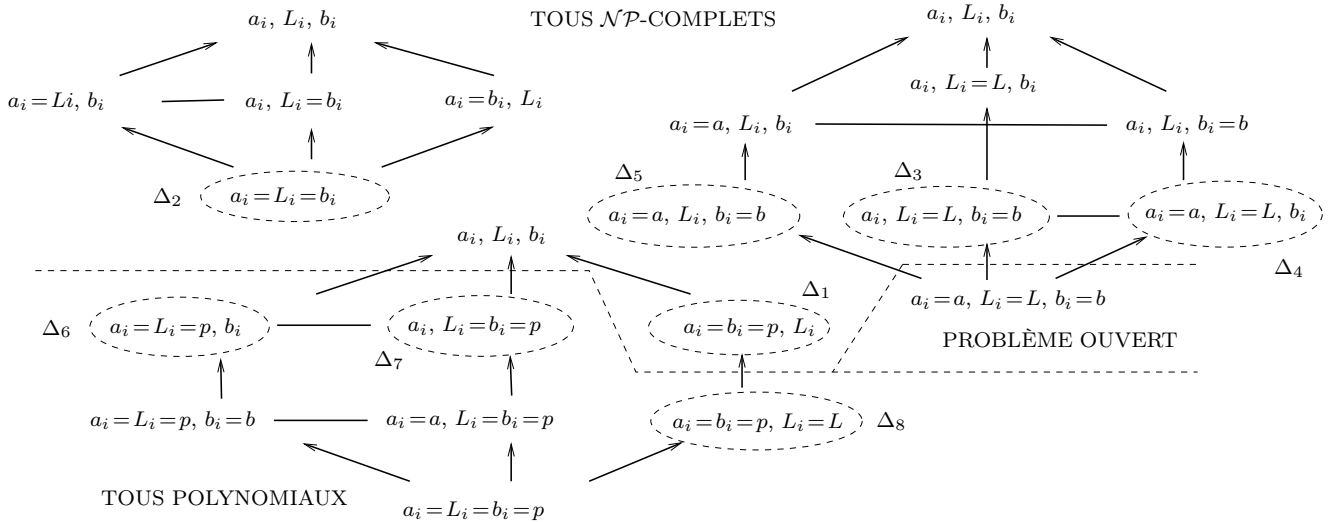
$a_i,\ L_i,\ b_i$

TOUS $\mathcal{NP}$-COMPLETS

$a_i,\ L_i,\ b_i$

$a_i = Li,\ b_i$

$a_i,\ L_i = b_i$

$a_i = b_i,\ L_i$

$a_i,\ L_i = L,\ b_i$

$a_i = a,\ L_i,\ b_i$

$a_i,\ L_i,\ b_i = b$

$\Delta_2$ $a_i = L_i = b_i$

$\Delta_5$ $a_i = a,\ L_i,\ b_i = b$

$\Delta_3$ $a_i,\ L_i = L,\ b_i = b$

$a_i = a,\ L_i = L,\ b_i$ $\Delta_4$

$a_i,\ L_i,\ b_i$

$a_i = a,\ L_i = L,\ b_i = b$

$\Delta_1$

$\Delta_6$ $a_i = L_i = p,\ b_i$

$a_i,\ L_i = b_i = p$ $\Delta_7$

$a_i = b_i = p,\ L_i$

PROBLÈME OUVERT

$a_i = L_i = p,\ b_i = b$

$a_i = a,\ L_i = b_i = p$

$a_i = b_i = p,\ L_i = L$ $\Delta_8$

TOUS POLYNOMIAUX

$a_i = L_i = b_i = p$